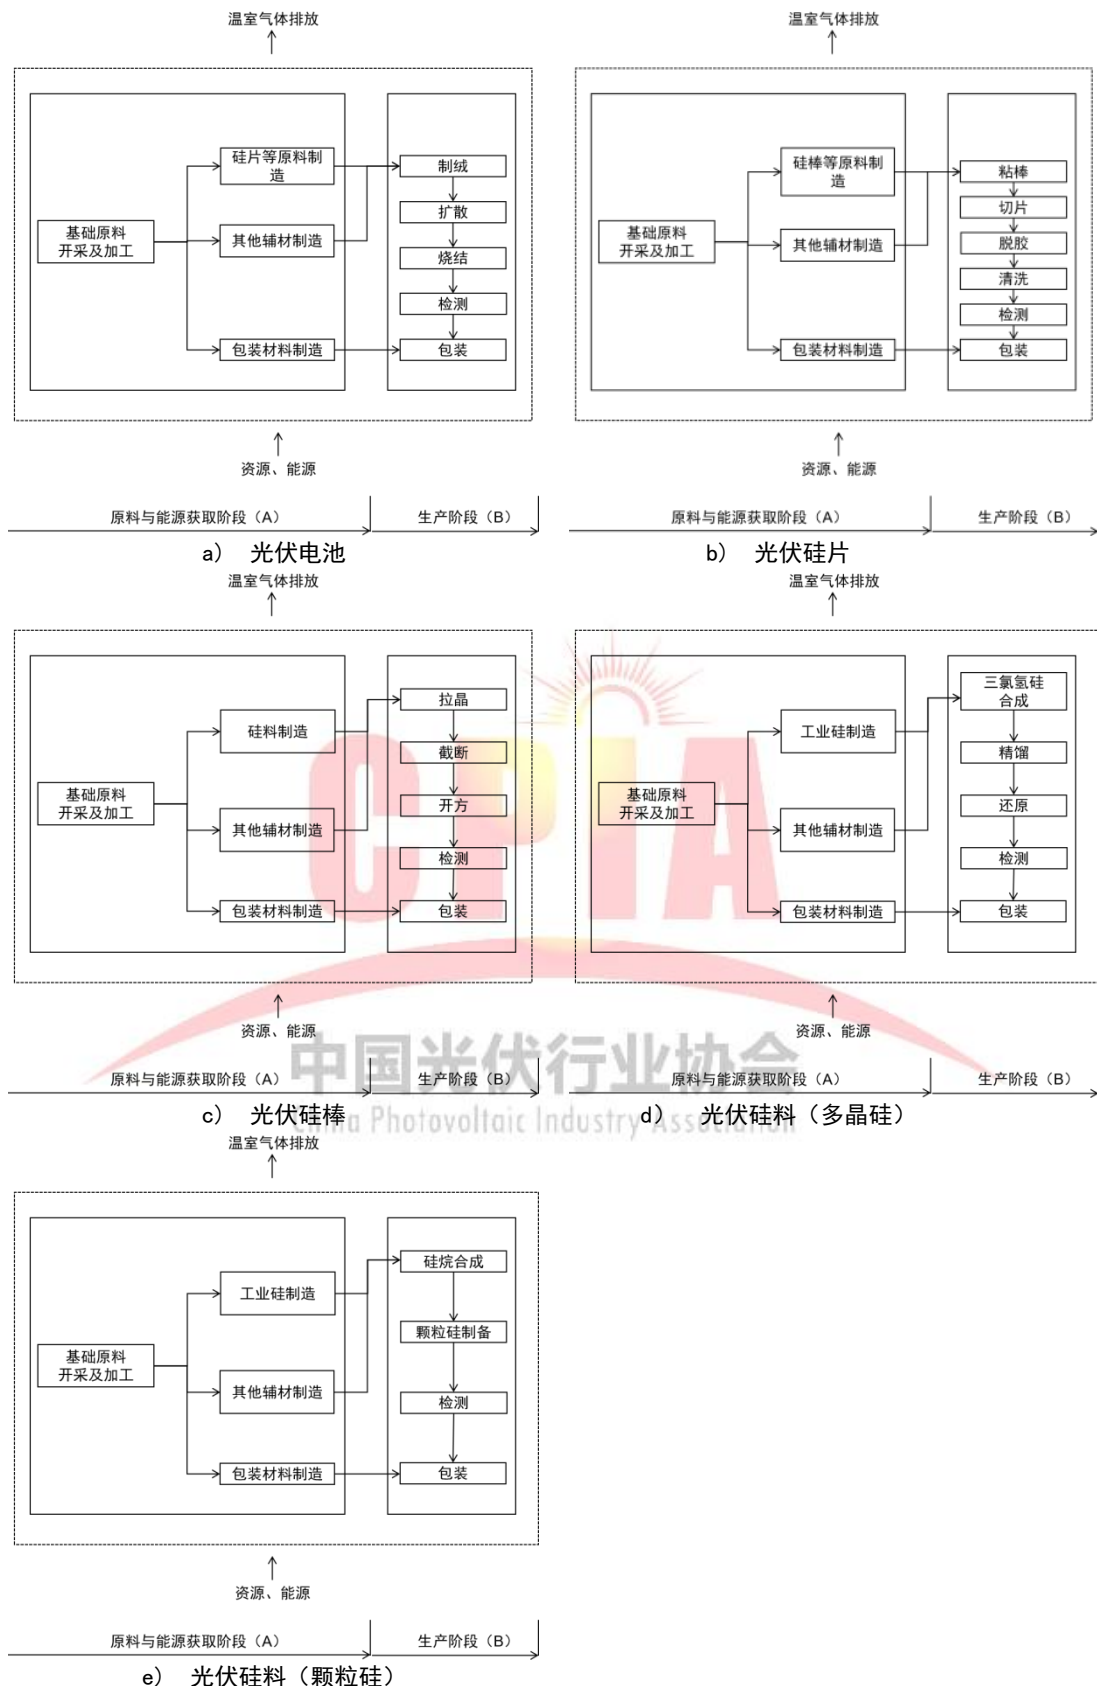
温室气体排放

基础原料开采及加工

硅片等原料制造

其他辅材制造

包装材料制造

制绒

扩散

烧结

检测

包装

资源、能源

原料与能源获取阶段（A）

生产阶段（B）

a） 光伏电池

温室气体排放

基础原料开采及加工

硅棒等原料制造

其他辅材制造

包装材料制造

粘棒

切片

脱胶

清洗

检测

包装

资源、能源

原料与能源获取阶段（A）

生产阶段（B）

b） 光伏硅片

温室气体排放

基础原料开采及加工

硅料制造

其他辅材制造

包装材料制造

拉晶

截断

开方

检测

包装

资源、能源

原料与能源获取阶段（A）

生产阶段（B）

c） 光伏硅棒

温室气体排放

基础原料开采及加工

工业硅制造

其他辅材制造

包装材料制造

三氯氢硅合成

精馏

还原

检测

包装

资源、能源

原料与能源获取阶段（A）

生产阶段（B）

d） 光伏硅料（多晶硅）

CPIA

中国光伏行业协会

China Photovoltaic Industry Association

温室气体排放

基础原料开采及加工

工业硅制造

其他辅材制造

包装材料制造

硅烷合成

颗粒硅制备

检测

包装

资源、能源

原料与能源获取阶段（A）

生产阶段（B）

e） 光伏硅料（颗粒硅）